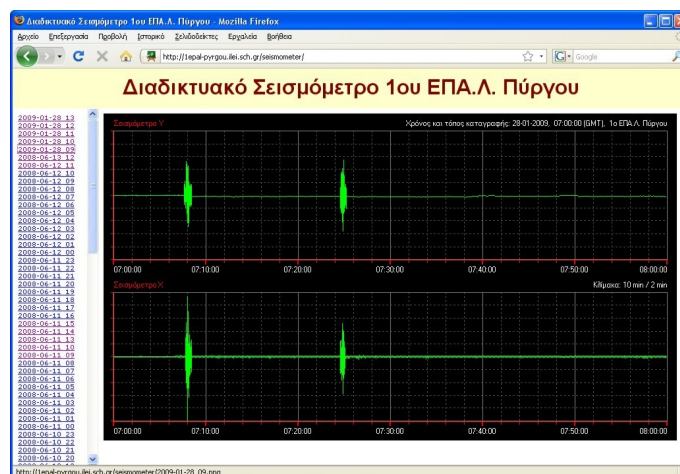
Διαδικτυακό Σεισμόμετρο 1ου ΕΠΑ.Λ. Πύργου - Mozilla Firefox

Αρχείο Επεξεργασία Προβολή Ιστορικό Σελιδοδείκτες Εργαλεία Βοήθεια

http://1epal-pyrgou.ilei.sch.gr/seismometer/

Google

Διαδικτυακό Σεισμόμετρο 1ου ΕΠΑ.Λ. Πύργου

2009-01-28 13
2009-01-28 12
2009-01-28 11
2009-01-28 10
2009-01-28 09
2008-06-12 13
2008-06-12 11
2008-06-12 10
2008-06-12 09
2008-06-12 08
2008-06-12 07
2008-06-12 06
2008-06-12 05
2008-06-12 04
2008-06-12 03
2008-06-12 02
2008-06-12 01
2008-06-12 00
2008-06-11 23
2008-06-11 22
2008-06-11 21
2008-06-11 20
2008-06-11 19
2008-06-11 18
2008-06-11 17
2008-06-11 16
2008-06-11 15
2008-06-11 14
2008-06-11 13
2008-06-11 10
2008-06-11 09
2008-06-11 08
2008-06-11 07
2008-06-11 06
2008-06-11 05
2008-06-11 04
2008-06-11 03
2008-06-11 02
2008-06-11 01
2008-06-11 00
2008-06-10 23
2008-06-10 22
2008-06-10 21
2008-06-10 20

Σεισμόμετρο Y

Χρόνος και τόπος καταγραφής: 28-01-2009, 07:00:00 [GMT], 1ο ΕΠΑ.Λ. Πύργου

07:00:00 07:10:00 07:20:00 07:30:00 07:40:00 07:50:00 08:00:00

Σεισμόμετρο X

Κλίμακα: 10 min / 2 min

07:00:00 07:10:00 07:20:00 07:30:00 07:40:00 07:50:00 08:00:00

http://1epal-pyrgou.ilei.sch.gr/seismometer/2009-01-28_09.png